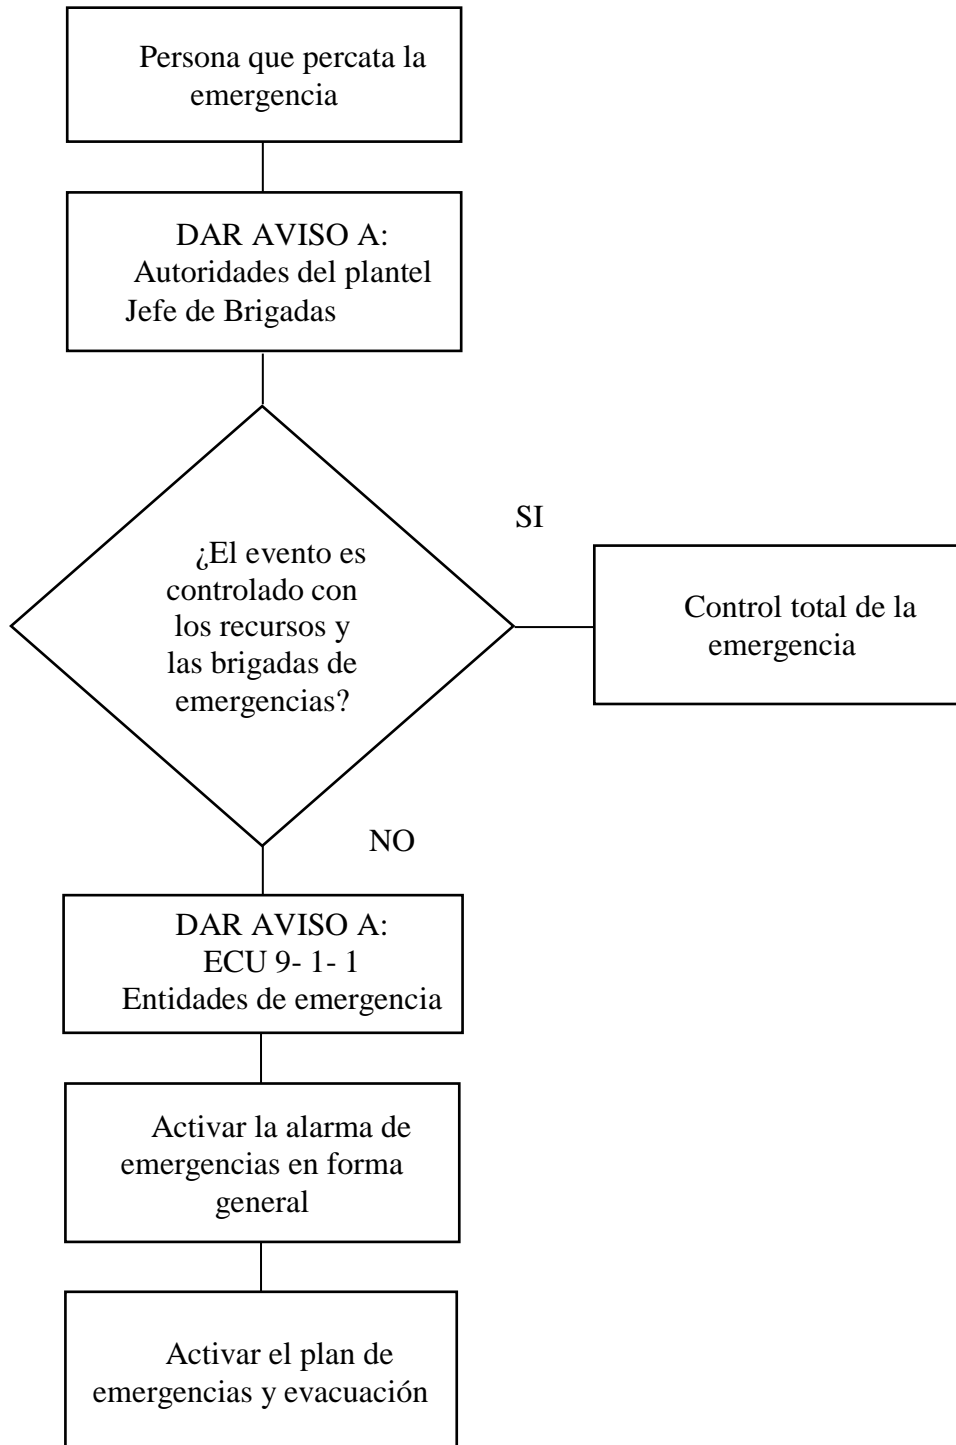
Persona que percata la emergencia

DAR AVISO A:
Autoridades del plantel
Jefe de Brigadas

¿El evento es controlado con los recursos y las brigadas de emergencias?

SI

Control total de la emergencia

NO

DAR AVISO A:
ECU 9- 1- 1
Entidades de emergencia

Activar la alarma de emergencias en forma general

Activar el plan de emergencias y evacuación